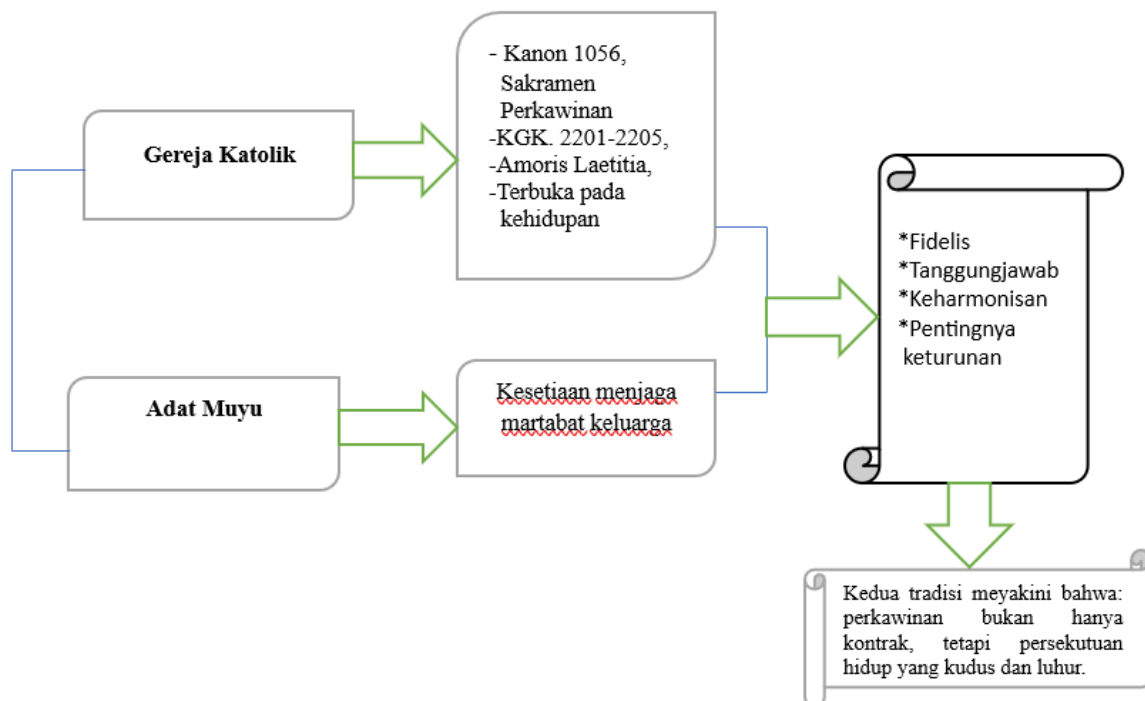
Gereja Katolik

- Kanon 1056, Sakramen Perkawinan
-KGK. 2201-2205,
-Amoris Laetitia,
-Terbuka pada kehidupan

Adat Muyu

Kesetiaan menjaga martabat keluarga

*Fidelis
*Tanggungjawab
*Keharmonisan
*Pentingnya keturunan

Kedua tradisi meyakini bahwa: perkawinan bukan hanya kontrak, tetapi persekutuan hidup yang kudus dan luhur.